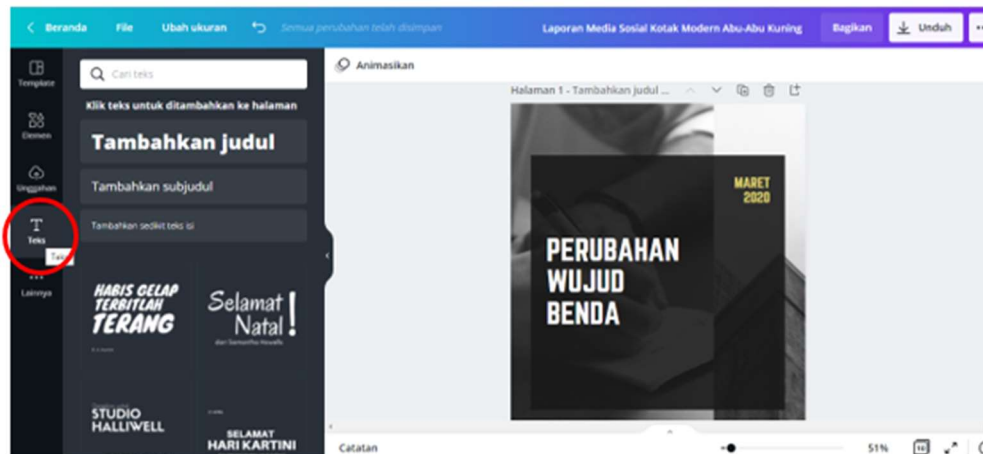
Beranda File Ubah ukuran Semua perubahan telah disimpan Laporan Media Sosial Kotak Modern Abu-Abu Kuning Bagikan Unduh

Template

Elemen

Unggahan

Teks

Lainnya

Teks

Cari teks

Klik teks untuk ditambahkan ke halaman

Tambahkan judul

Tambahkan subjudul

Tambahkan sedikit teks isi

HABIS GELAP TERBITLAH TERANG

Selamat Natal!

STUDIO HALLIWELL

SELAMAT HARI KARTINI

Animasikan

Halaman 1 - Tambahkan judul ...

MARET 2020

PERUBAHAN WUJUD BENDA

Catatan

51%